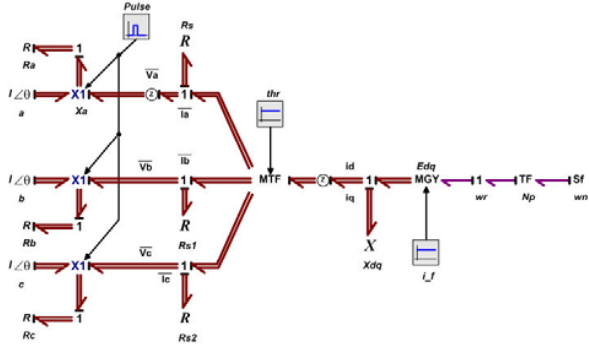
Pulse
Rs
R
R 1
Ra
$I\angle\theta$ X1 1
a Xa
$\overline{Va}$
Z
$\overline{Ia}$
thr
$I\angle\theta$ X1 1
b
$\overline{Vb}$
$\overline{Ib}$
MTF
Z
id
1
iq
Edq
MGY
1
wr
TF
Np
Sf
wn
R 1
Rb
R
Rs1
X
Xdq
$I\angle\theta$ X1 1
c
$\overline{Vc}$
$\overline{Ic}$
i_f
R 1
Rc
R
Rs2